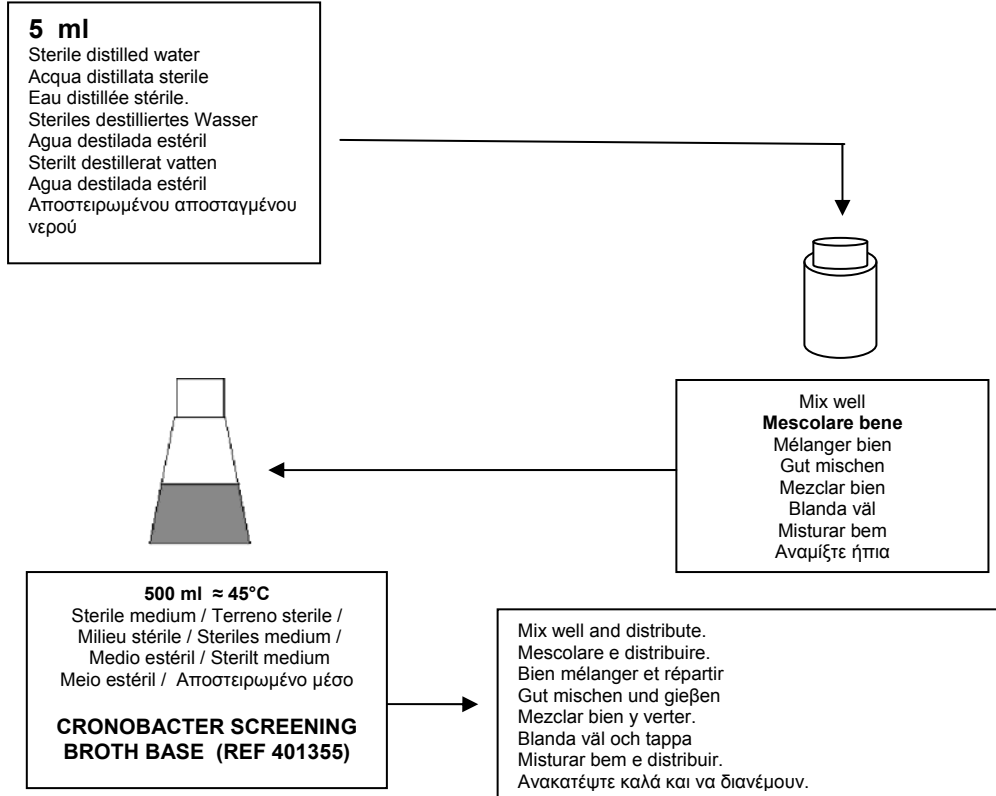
5 ml
Sterile distilled water
Acqua distillata sterile
Eau distillée stérile.
Steriles destilliertes Wasser
Agua destilada estéril
Sterilt destillerat vatten
Agua destilada estéril
Αποστειρωμένου αποσταγμένου νερού

Mix well
**Mescolare bene**
Mélanger bien
Gut mischen
Mezclar bien
Blanda väl
Misturar bem
Αναμίξτε ήπια

500 ml ≈ 45°C
Sterile medium / Terreno sterile / Milieu stérile / Steriles medium / Medio estéril / Sterilt medium
Meio estéril / Αποστειρωμένο μέσο

CRONOBACTER SCREENING BROTH BASE (REF 401355)

Mix well and distribute.
Mescolare e distribuire.
Bien mélanger et répartir
Gut mischen und gieβen
Mezclar bien y verter.
Blanda väl och tappa
Misturar bem e distribuir.
Ανακατέψτε καλά και να διανέμουν.